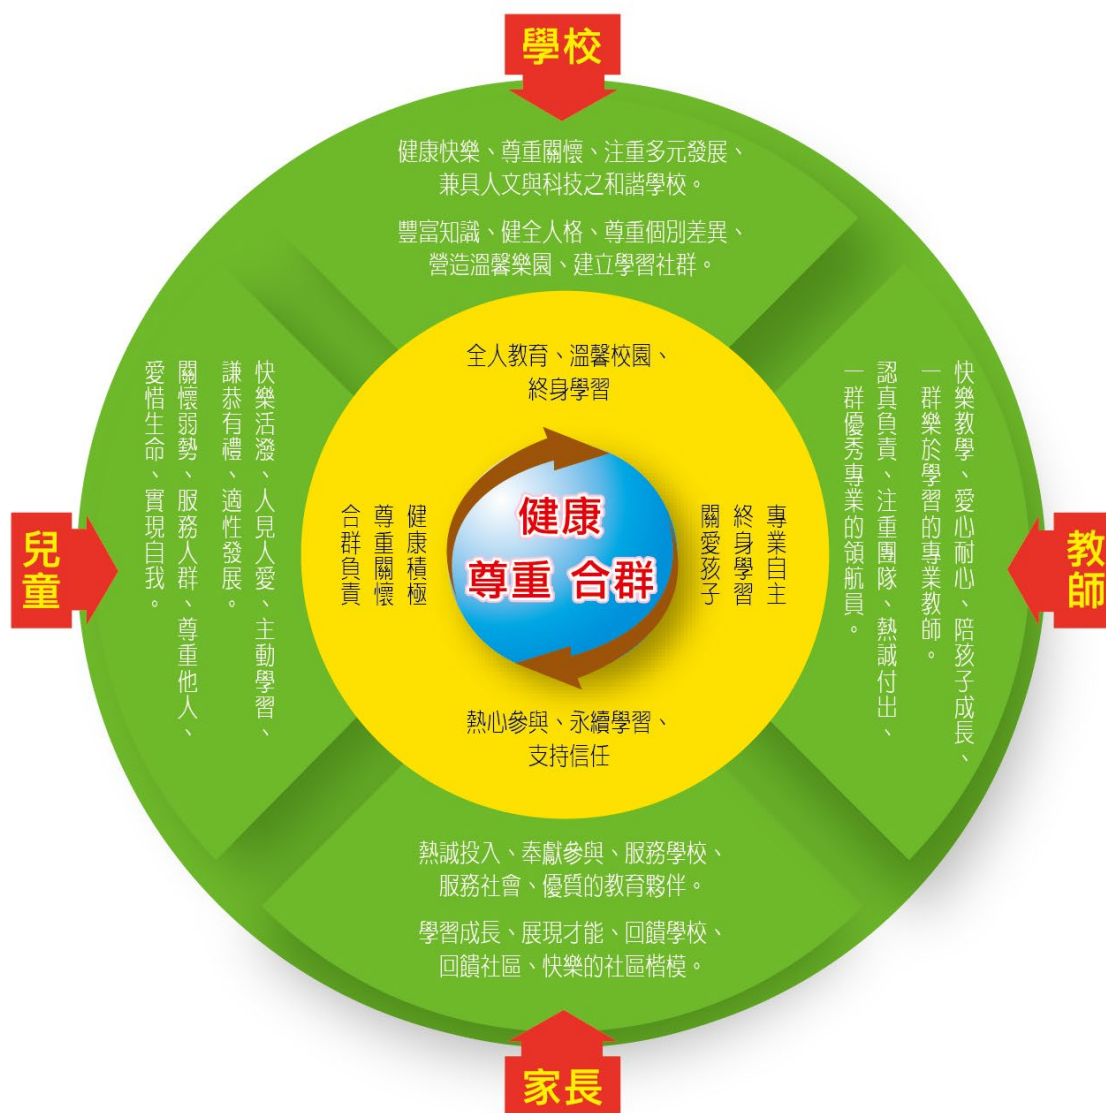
學校

健康快樂、尊重關懷、注重多元發展、兼具人文與科技之和諧學校。

豐富知識、健全人格、尊重個別差異、營造溫馨樂園、建立學習社群。

兒童

快樂活潑、人見人愛、主動學習、謙恭有禮、適性發展。

關懷弱勢、服務人群、尊重他人、愛惜生命、實現自我。

全人教育、溫馨校園、終身學習

健康積極 尊重關懷 合群負責

健康
尊重 合群

專業自主 終身學習 關愛孩子

熱心參與、永續學習、支持信任

教師

快樂教學、愛心耐心、陪孩子成長、一群樂於學習的專業教師。

認真負責、注重團隊、熱誠付出、一群優秀專業的領航員。

熱誠投入、奉獻參與、服務學校、服務社會、優質的教育夥伴。

學習成長、展現才能、回饋學校、回饋社區、快樂的社區楷模。

家長